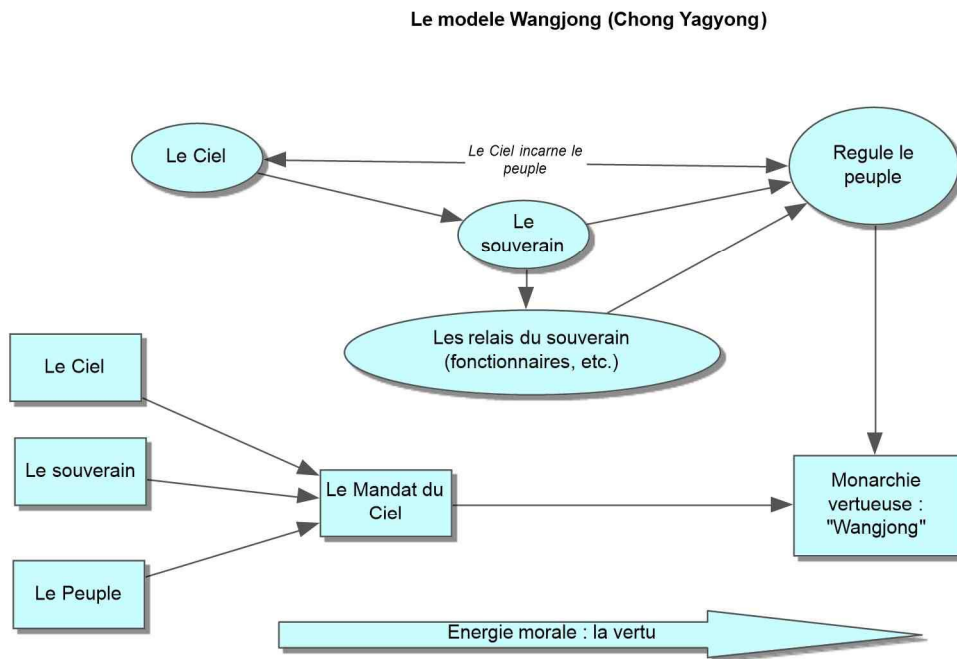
Le modele Wangjong (Chong Yagyong)

Le Ciel

Le Ciel incarne le peuple

Regule le peuple

Le souverain

Les relais du souverain (fonctionnaires, etc.)

Le Ciel

Le souverain

Le Peuple

Le Mandat du Ciel

Monarchie vertueuse : "Wangjong"

Energie morale : la vertu